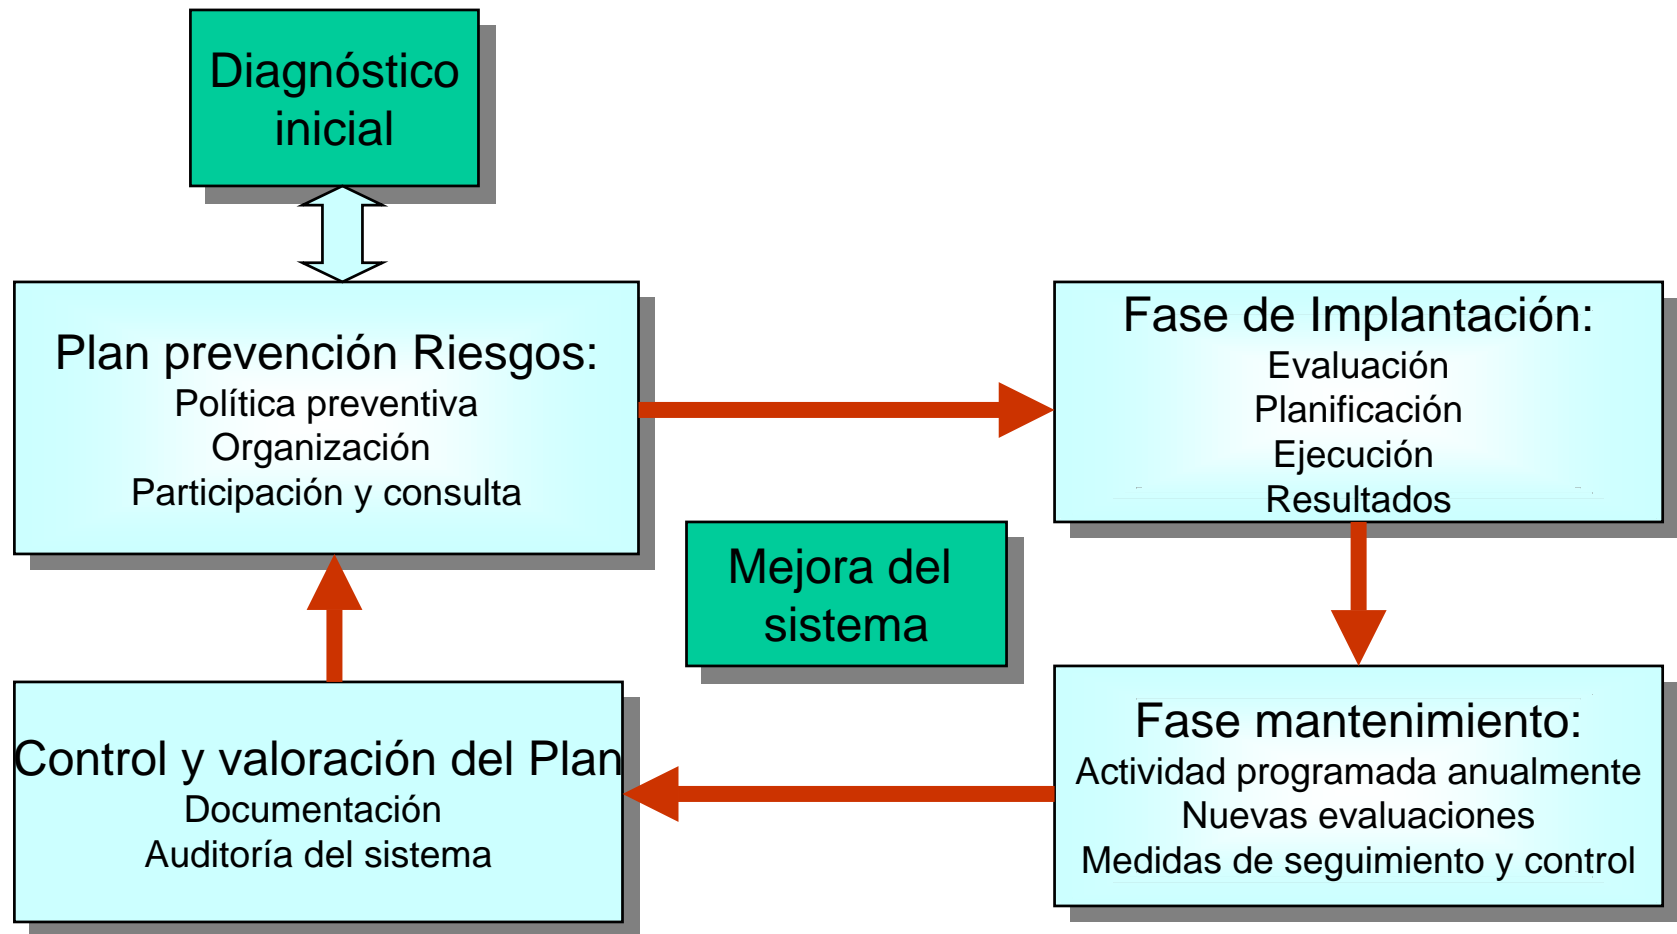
Diagnóstico inicial

Plan prevención Riesgos:
Política preventiva
Organización
Participación y consulta

Fase de Implantación:
Evaluación
Planificación
Ejecución
Resultados

Mejora del sistema

Control y valoración del Plan
Documentación
Auditoría del sistema

Fase mantenimiento:
Actividad programada anualmente
Nuevas evaluaciones
Medidas de seguimiento y control